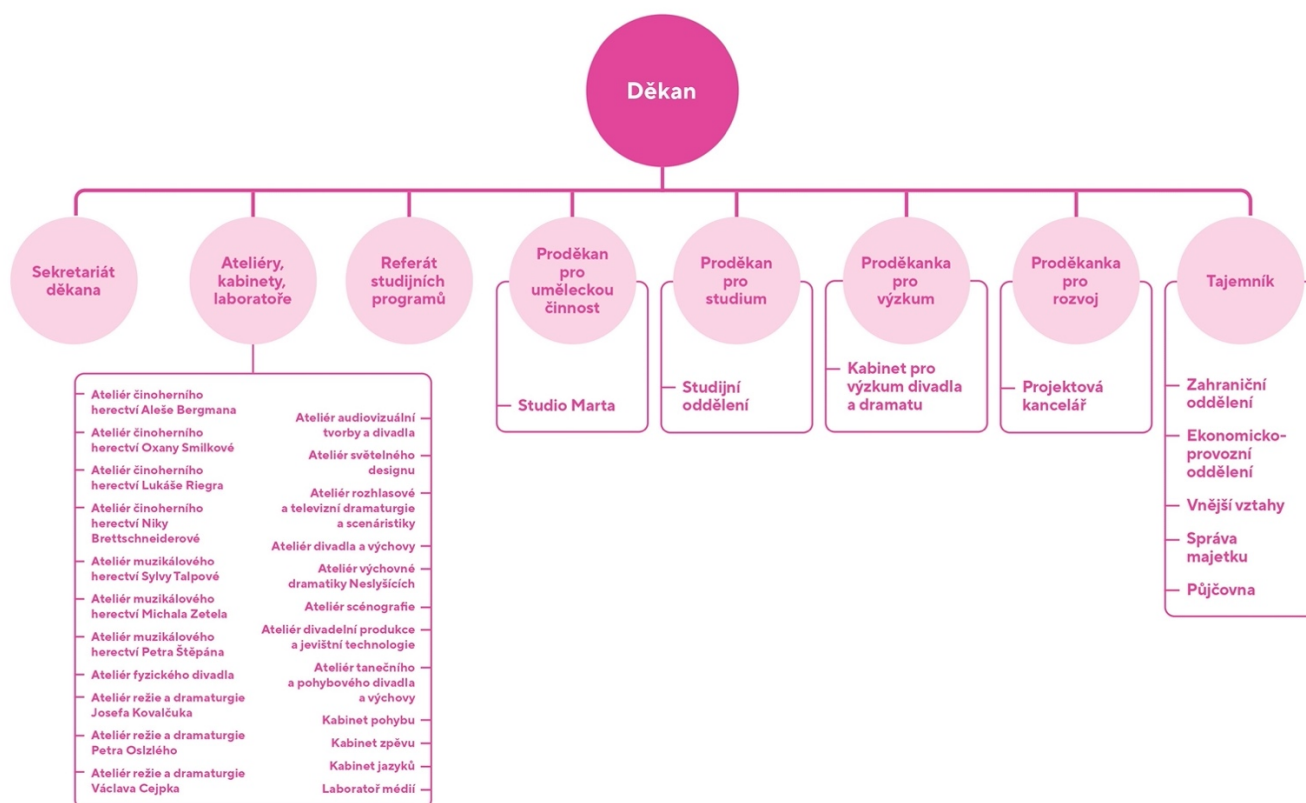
Děkan

Sekretariát děkana

Ateliéry, kabinety, laboratoře

Referát studijních programů

Proděkan pro uměleckou činnost

Proděkan pro studium

Proděkanka pro výzkum

Proděkanka pro rozvoj

Tajemník

Ateliér činoherního herectví Aleše Bergmana
Ateliér činoherního herectví Oxany Smilkové
Ateliér činoherního herectví Lukáše Riegra
Ateliér činoherního herectví Niky Brettschneiderové
Ateliér muzikálového herectví Sylvy Talpové
Ateliér muzikálového herectví Michala Zetela
Ateliér muzikálového herectví Petra Štěpána
Ateliér fyzického divadla
Ateliér režie a dramaturgie Josefa Kovalčuka
Ateliér režie a dramaturgie Petra Oslzlého
Ateliér režie a dramaturgie Václava Cejpka

Ateliér audiovizuální tvorby a divadla
Ateliér světelného designu
Ateliér rozhlasové a televizní dramaturgie a scenáristiky
Ateliér divadla a výchovy
Ateliér výchovné dramatiky Neslyšících
Ateliér scénografie
Ateliér divadelní produkce a jevištní technologie
Ateliér tanečního a pohybového divadla a výchovy
Kabinet pohybu
Kabinet zpěvu
Kabinet jazyků
Laboratoř médií

Studio Marta

Studijní oddělení

Kabinet pro výzkum divadla a dramatu

Projektová kancelář

Zahraniční oddělení
Ekonomicko-provozní oddělení
Vnější vztahy
Správa majetku
Půjčovna